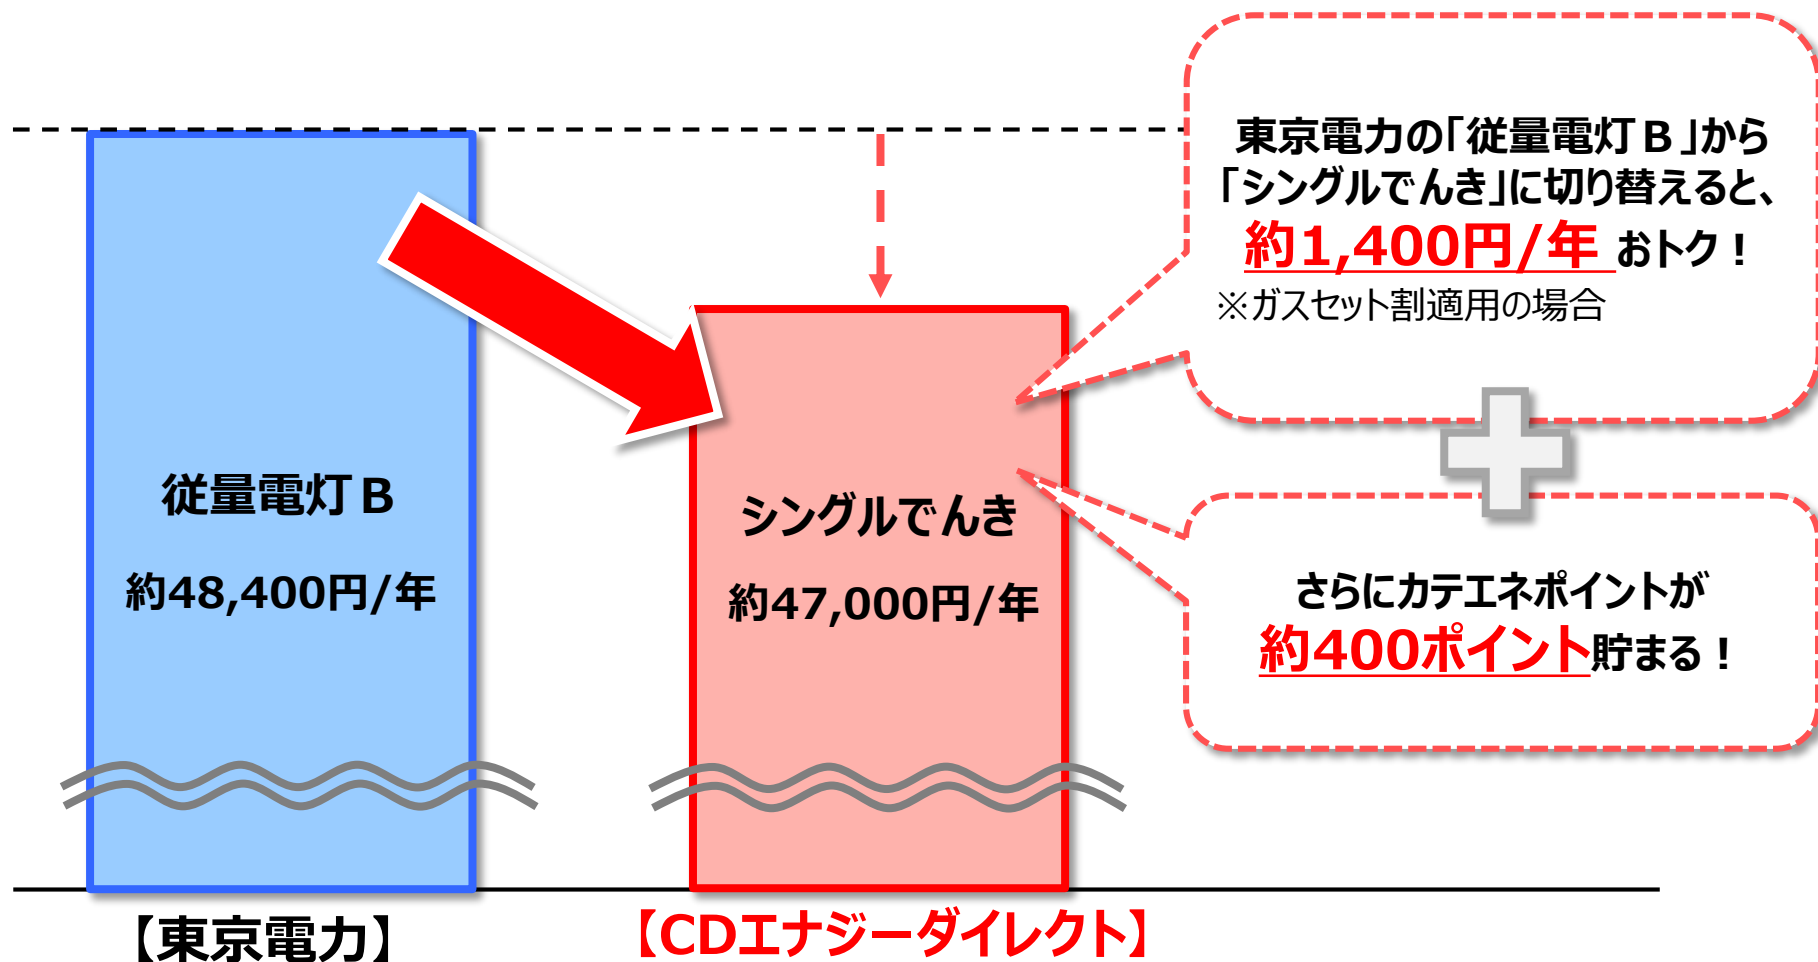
東京電力の「従量電灯Ｂ」から「シングルでんき」に切り替えると、約1,400円/年 おトク！
※ガスセット割適用の場合

従量電灯Ｂ
約48,400円/年

シングルでんき
約47,000円/年

さらにカテエネポイントが約400ポイント貯まる！

【東京電力】

【CDエナジーダイレクト】